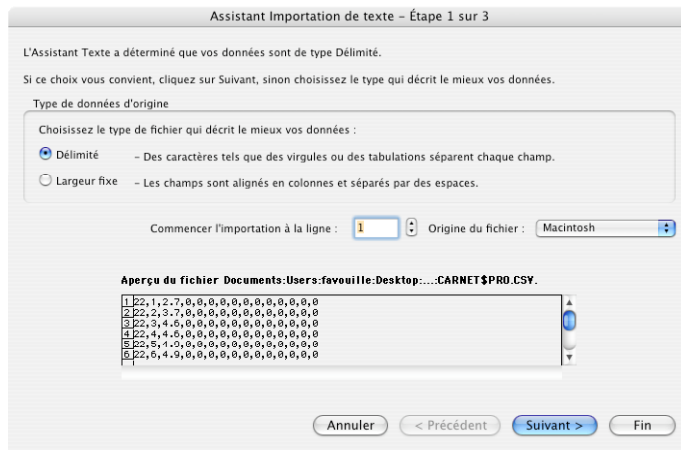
Assistant Importation de texte – Étape 1 sur 3

L'Assistant Texte a déterminé que vos données sont de type Délimité.

Si ce choix vous convient, cliquez sur Suivant, sinon choisissez le type qui décrit le mieux vos données.

Type de données d'origine

Choisissez le type de fichier qui décrit le mieux vos données :

Délimité – Des caractères tels que des virgules ou des tabulations séparent chaque champ.

Largeur fixe – Les champs sont alignés en colonnes et séparés par des espaces.

Commencer l'importation à la ligne : 1 Origine du fichier : Macintosh

Aperçu du fichier Documents:Users:favouille:Desktop:...:CARNET$PRO.CSV.

1 22,1,2.7,0,0,0,0,0,0,0,0,0,0,0,0,0
2 22,2,3.7,0,0,0,0,0,0,0,0,0,0,0,0,0
3 22,3,4.5,0,0,0,0,0,0,0,0,0,0,0,0,0
4 22,4,4.6,0,0,0,0,0,0,0,0,0,0,0,0,0
5 22,5,4.0,0,0,0,0,0,0,0,0,0,0,0,0,0
6 22,6,4.9,0,0,0,0,0,0,0,0,0,0,0,0,0

Annuler < Précédent Suivant > Fin